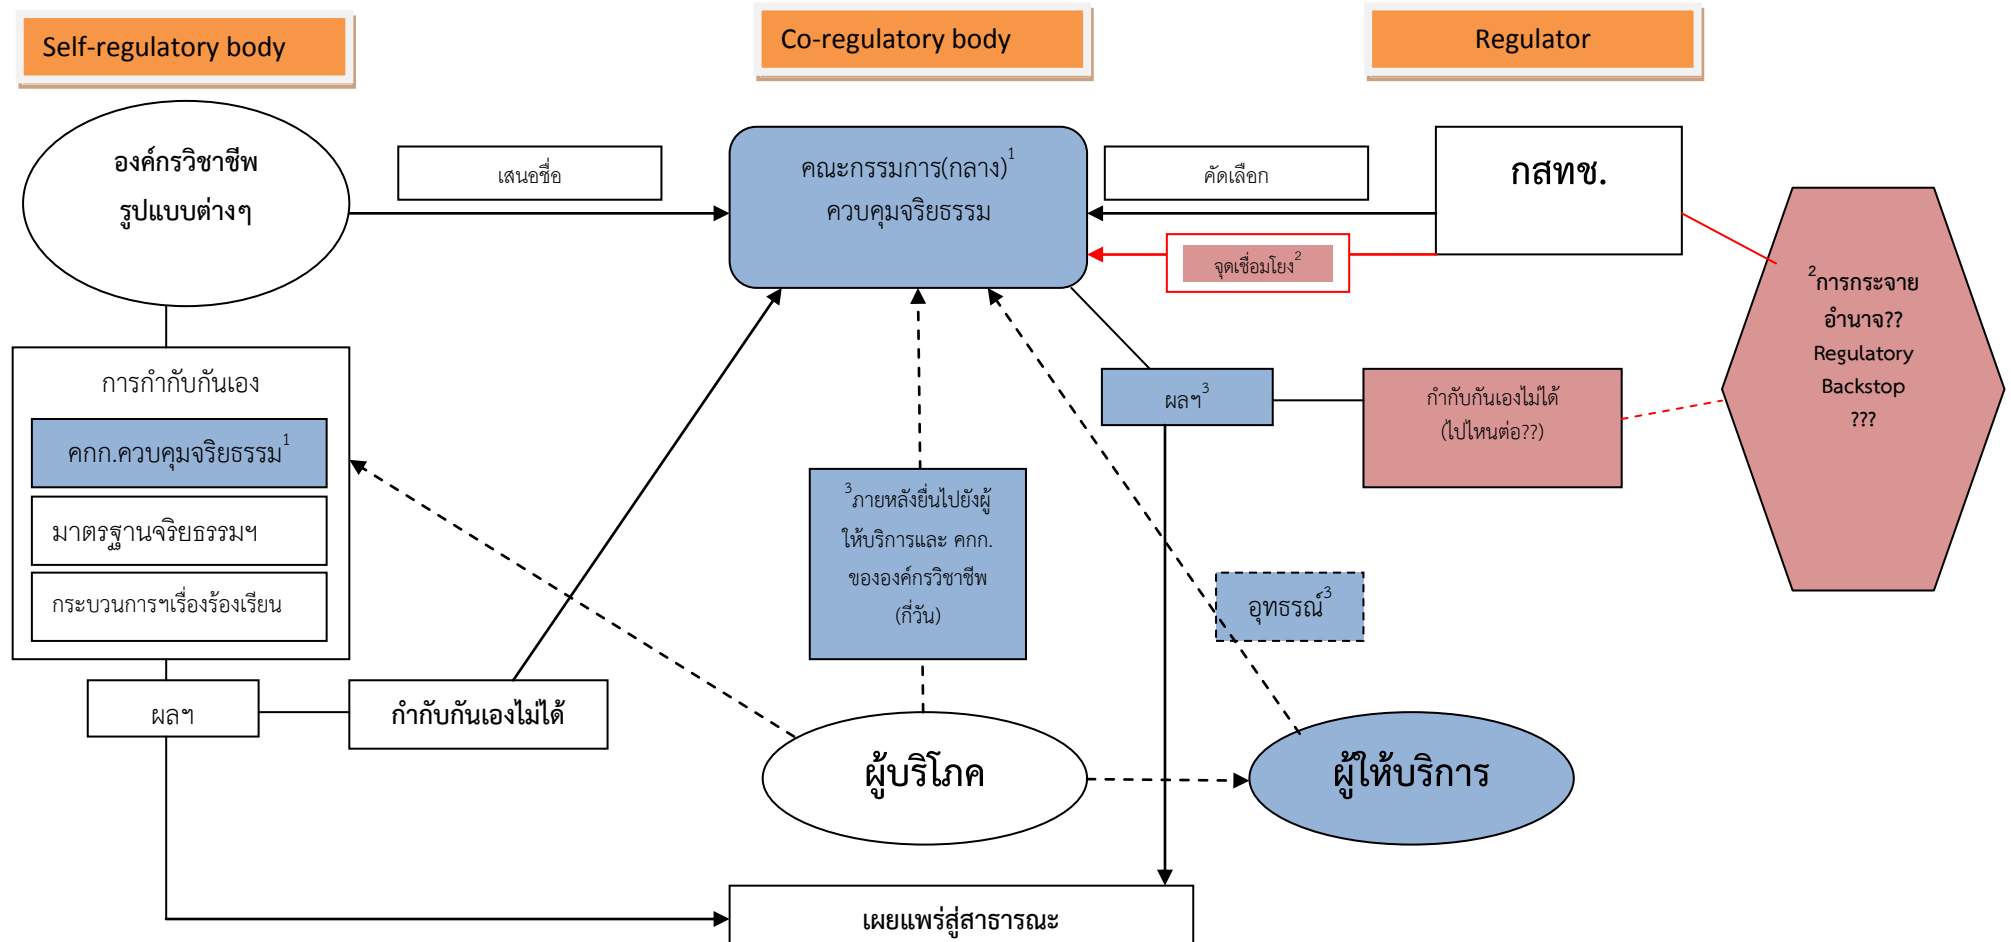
Self-regulatory body

Co-regulatory body

Regulator

องค์กรวิชาชีพ
รูปแบบต่างๆ

เสนอชื่อ

คณะกรรมการ(กลาง)$^1$
ควบคุมจริยธรรม

คัดเลือก

กสทช.

จุดเชื่อมโยง$^2$

$^2$การกระจาย
อำนาจ??
Regulatory
Backstop
???

การกำกับกันเอง

คกก.ควบคุมจริยธรรม$^1$

มาตรฐานจริยธรรมฯ

กระบวนการฯเรื่องร้องเรียน

ผลฯ$^3$

กำกับกันเองไม่ได้
(ไปไหนต่อ??)

$^3$ภายหลังยื่นไปยังผู้ให้บริการและ คกก.ขององค์กรวิชาชีพ
(กี่วัน)

อุทธรณ์$^3$

ผลฯ

กำกับกันเองไม่ได้

ผู้บริโภค

ผู้ให้บริการ

เผยแพร่สู่สาธารณะ